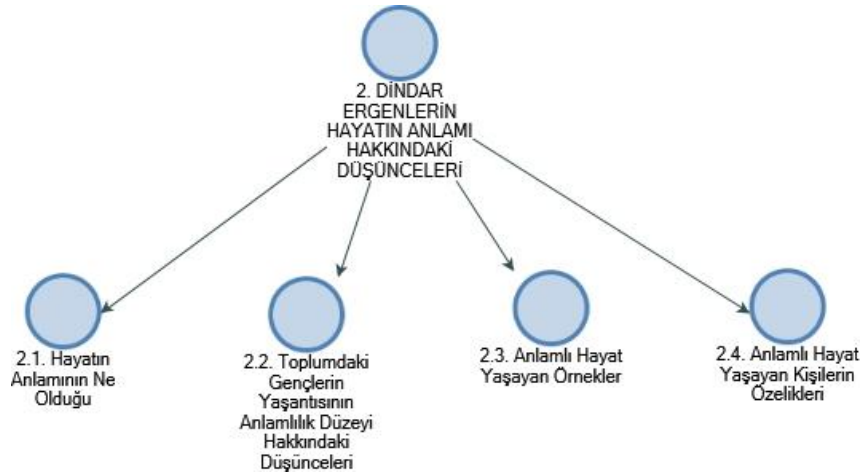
2. DİNDAR ERGENLERİN HAYATIN ANLAMI HAKKINDAKİ DÜŞÜNCELERİ

2.1. Hayatın Anlamının Ne Olduğu

2.2. Toplumdaki Gençlerin Yaşantısının Anlamlılık Düzeyi Hakkındaki Düşünceleri

2.3. Anlamlı Hayat Yaşayan Örnekler

2.4. Anlamlı Hayat Yaşayan Kişilerin Özelikleri